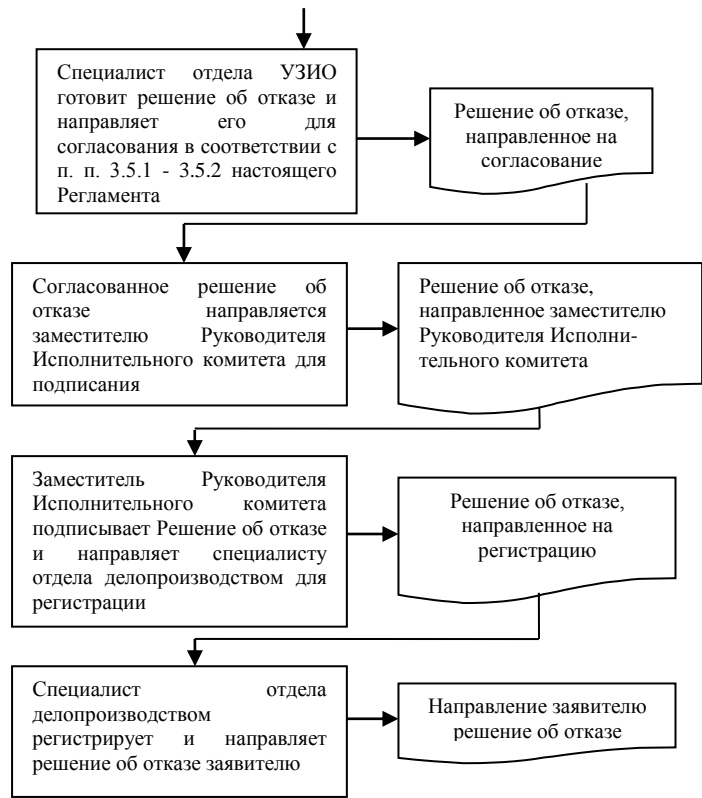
Специалист отдела УЗИО готовит решение об отказе и направляет его для согласования в соответствии с п. п. 3.5.1 - 3.5.2 настоящего Регламента

Решение об отказе, направленное на согласование

Согласованное решение об отказе направляется заместителю Руководителя Исполнительного комитета для подписания

Решение об отказе, направленное заместителю Руководителя Исполнительного комитета

Заместитель Руководителя Исполнительного комитета подписывает Решение об отказе и направляет специалисту отдела делопроизводством для регистрации

Решение об отказе, направленное на регистрацию

Специалист отдела делопроизводством регистрирует и направляет решение об отказе заявителю

Направление заявителю решение об отказе